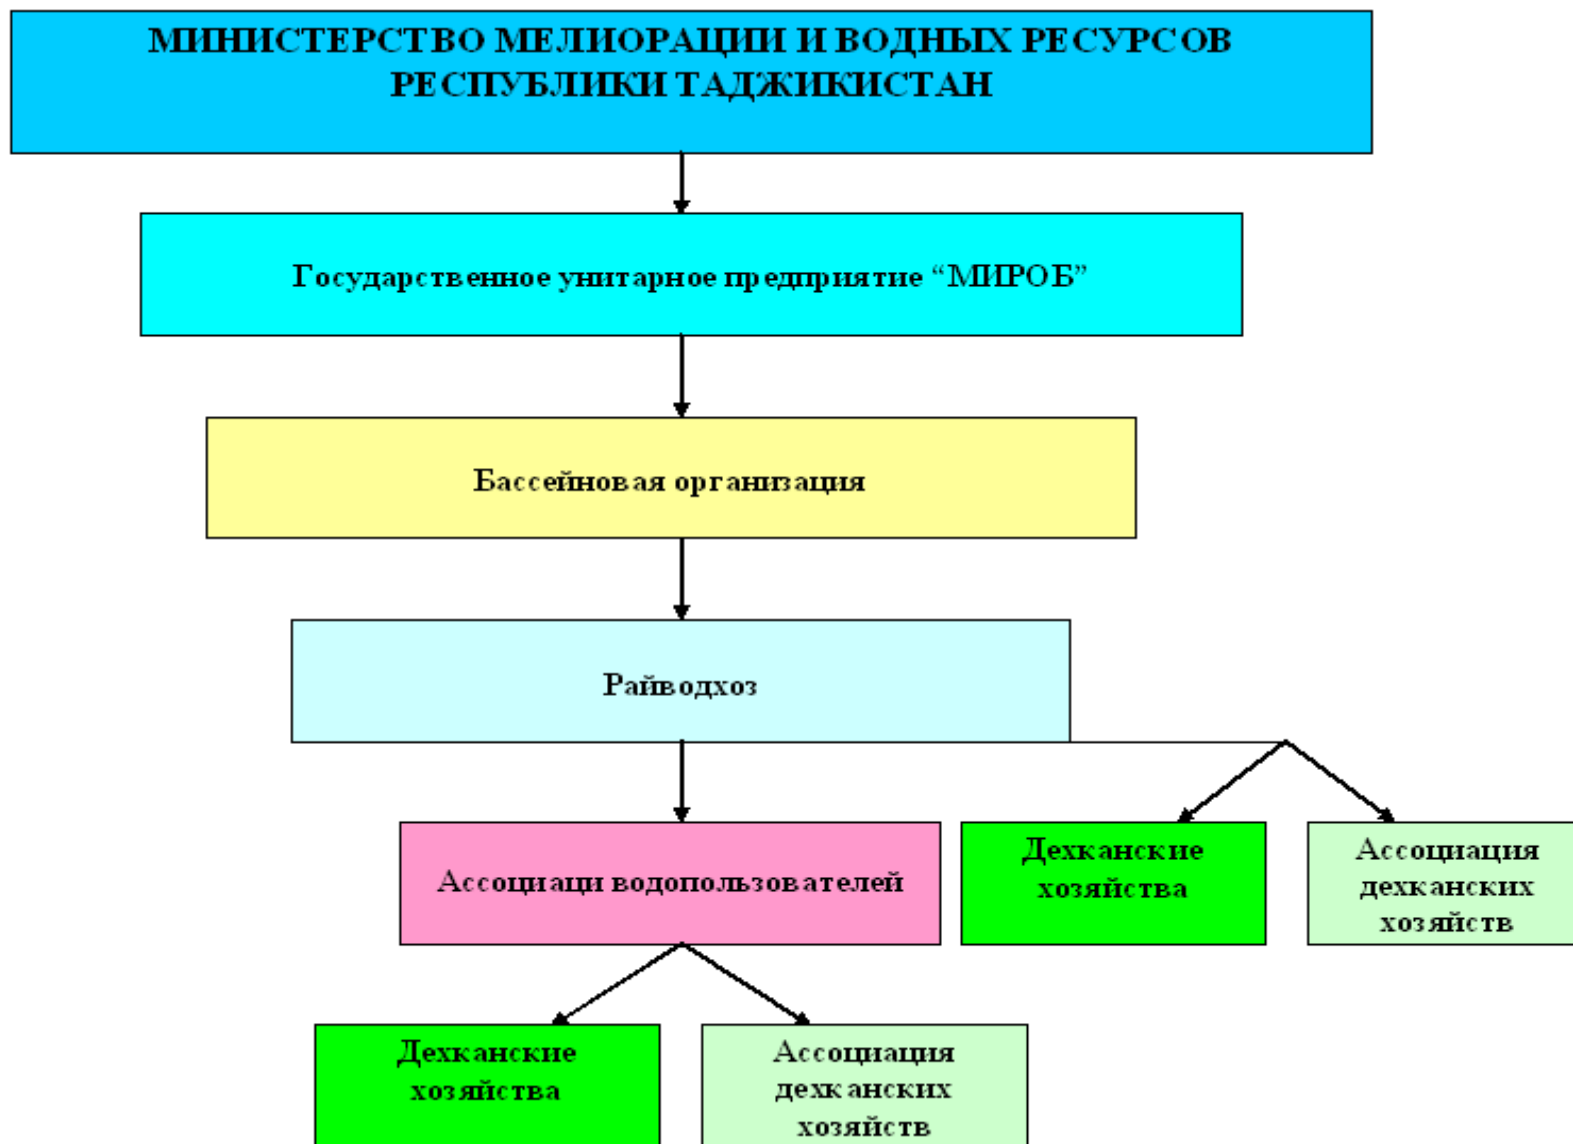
МИНИСТЕРСТВО МЕЛИОРАЦИИ И ВОДНЫХ РЕСУРСОВ РЕСПУБЛИКИ ТАДЖИКИСТАН

Государственное унитарное предприятие “МИРОБ”

Бассейновая организация

Райводхоз

Ассоциаци водопользователей

Дехканские хозяйства

Ассоциация дехканских хозяйств

Дехканские хозяйства

Ассоциация дехканских хозяйств